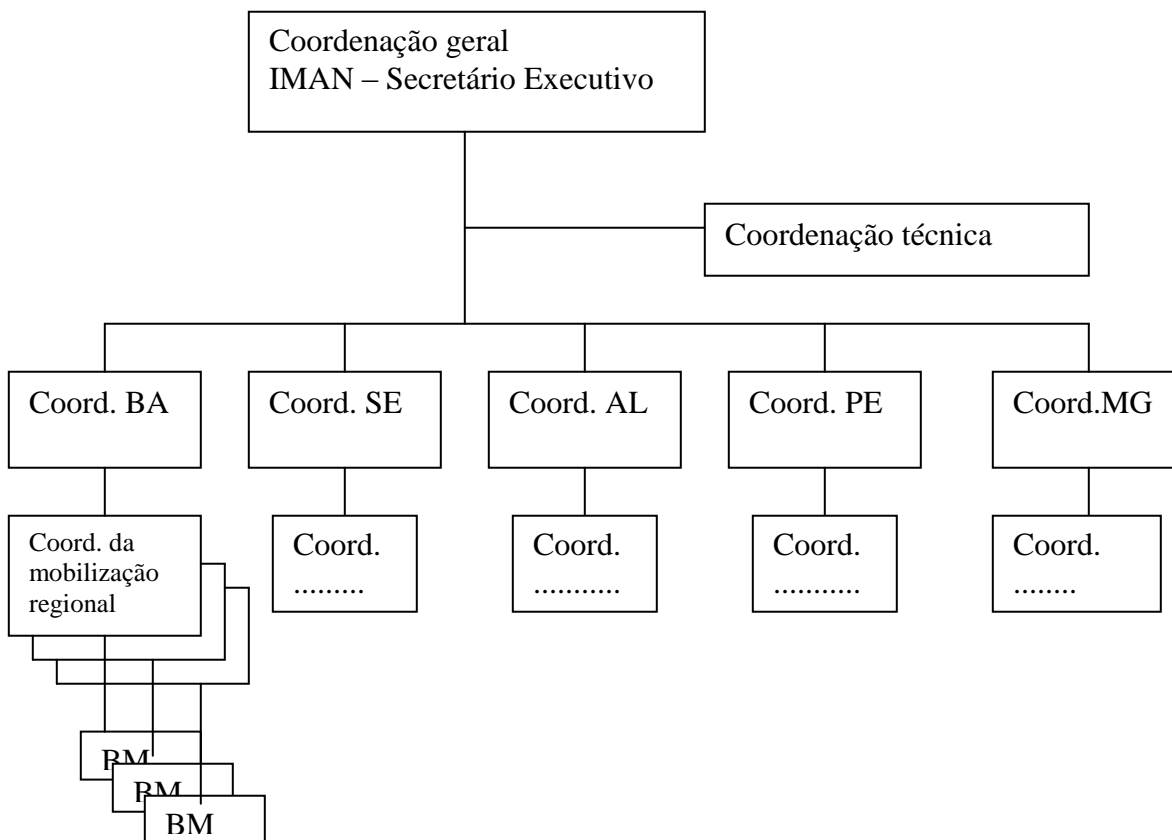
Coordenação geral
IMAN – Secretário Executivo

Coordenação técnica

Coord. BA

Coord. SE

Coord. AL

Coord. PE

Coord.MG

Coord. da mobilização regional

Coord. .........

Coord. ...........

Coord. ...........

Coord. ........

BM

BM

BM